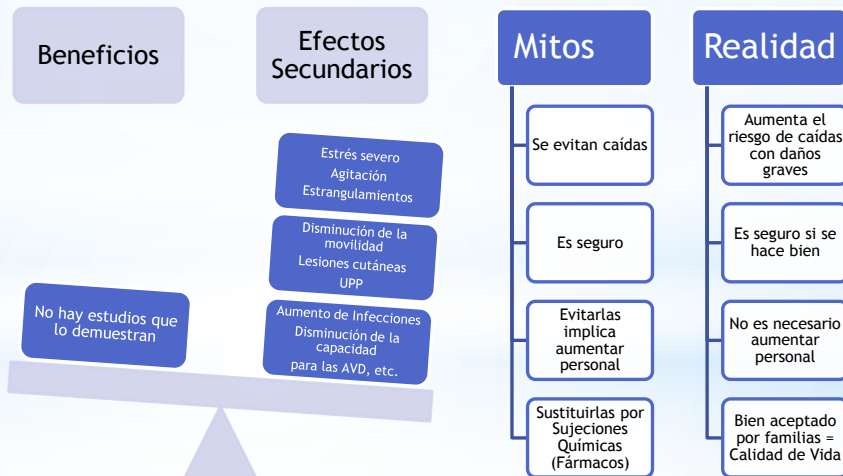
Beneficios

Efectos Secundarios

No hay estudios que lo demuestran

Estrés severo
Agitación
Estrangulamientos

Disminución de la movilidad
Lesiones cutáneas
UPP

Aumento de Infecciones
Disminución de la capacidad
para las AVD, etc.

Mitos

Se evitan caídas

Es seguro

Evitarlas implica aumentar personal

Sustituirlas por Sujeciones Químicas (Fármacos)

Realidad

Aumenta el riesgo de caídas con daños graves

Es seguro si se hace bien

No es necesario aumentar personal

Bien aceptado por familias = Calidad de Vida